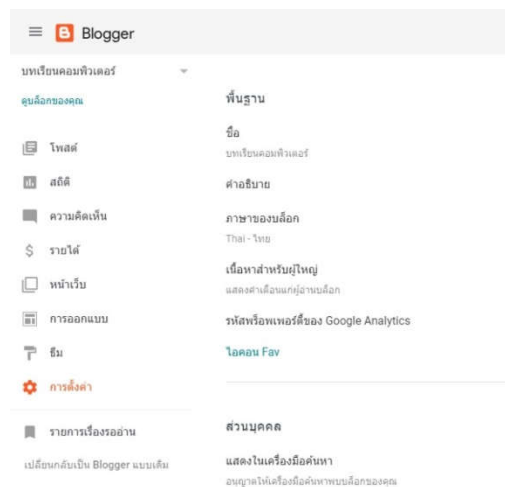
Blogger

บทเรียนคอมพิวเตอร์

ดูบล็อกของคุณ

โพสต์

สถิติ

ความคิดเห็น

รายได้

หน้าเว็บ

การออกแบบ

ธีม

การตั้งค่า

รายการเรื่องรออ่าน

เปลี่ยนกลับเป็น Blogger แบบเดิม

พื้นฐาน

ชื่อ

บทเรียนคอมพิวเตอร์

คำอธิบาย

ภาษาของบล็อก

Thai - ไทย

เนื้อหาสำหรับผู้ใหญ่

แสดงคำเตือนแก่ผู้อ่านบล็อก

รหัสพร็อพเพอร์ตี้ของ Google Analytics

ไอคอน Fav

ส่วนบุคคล

แสดงในเครื่องมือค้นหา

อนุญาตให้เครื่องมือค้นหาพบบล็อกของคุณ